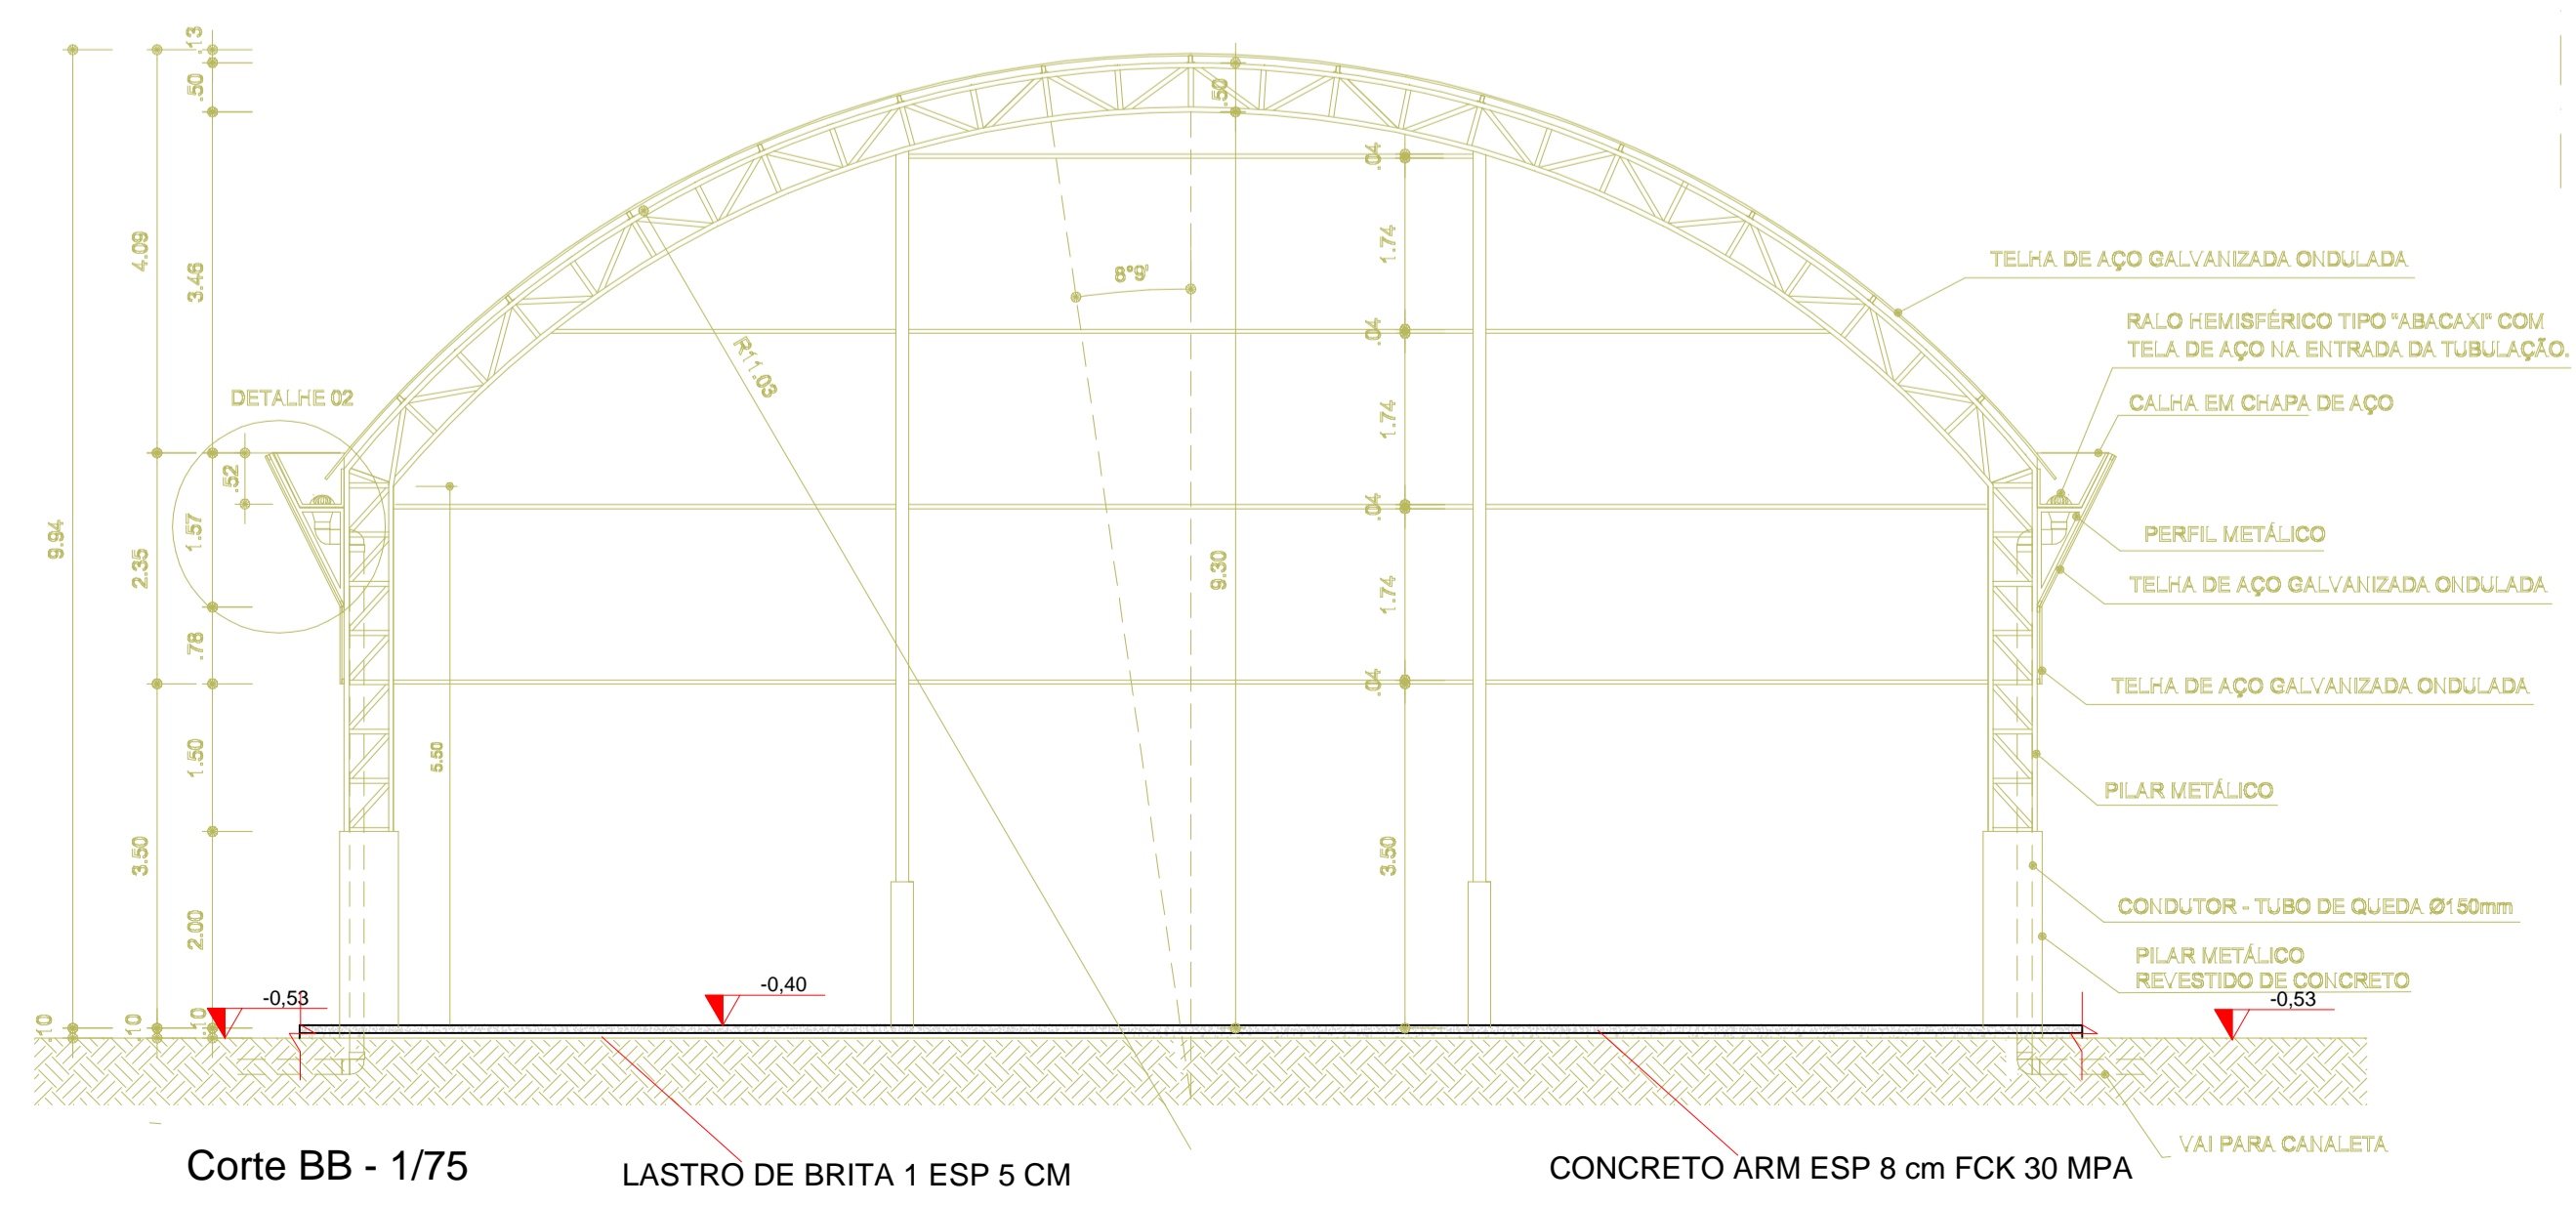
.13
.50
4.09
3.46
9.94
DETALHE 02
.52
1.57
2.35
.78
1.50
3.50
2.00
.10
.10
.10
6.50
R11.03
8°9'
.50
9.30
.04
1.74
.04
1.74
.04
1.74
.04
3.50
TELHA DE AÇO GALVANIZADA ONDULADA
RALO HEMISFÉRICO TIPO "ABACAXI" COM TELA DE AÇO NA ENTRADA DA TUBULAÇÃO.
CALHA EM CHAPA DE AÇO
PERFIL METÁLICO
TELHA DE AÇO GALVANIZADA ONDULADA
TELHA DE AÇO GALVANIZADA ONDULADA
PILAR METÁLICO
CONDUTOR - TUBO DE QUEDA Ø150mm
PILAR METÁLICO
REVESTIDO DE CONCRETO
-0,53
-0,40
-0,53
VAI PARA CANALETA
Corte BB - 1/75
LASTRO DE BRITA 1 ESP 5 CM
CONCRETO ARM ESP 8 cm FCK 30 MPA